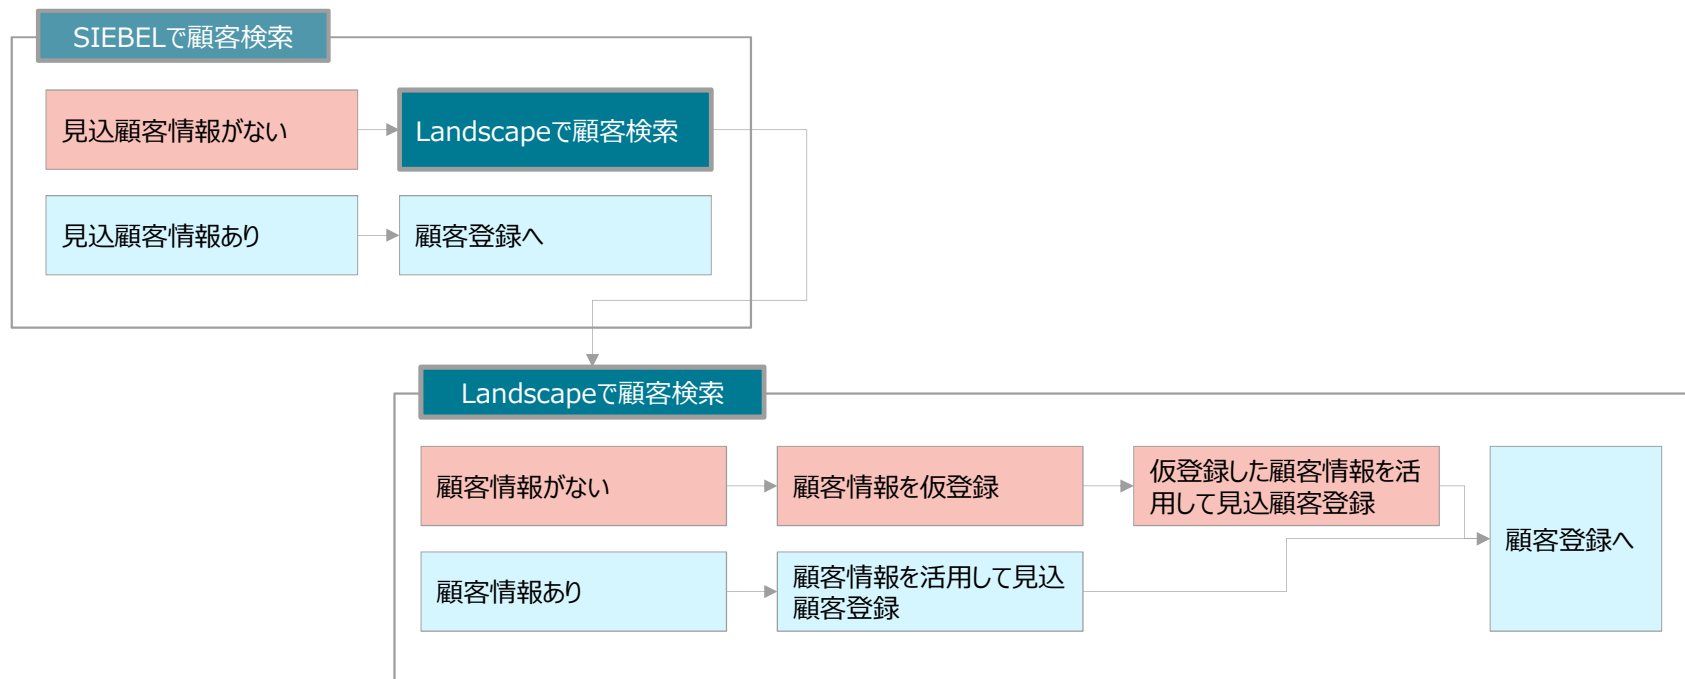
SIEBELで顧客検索

見込顧客情報がない

Landscapeで顧客検索

見込顧客情報あり

顧客登録へ

Landscapeで顧客検索

顧客情報がない

顧客情報を仮登録

仮登録した顧客情報を活用して見込顧客登録

顧客登録へ

顧客情報あり

顧客情報を活用して見込顧客登録